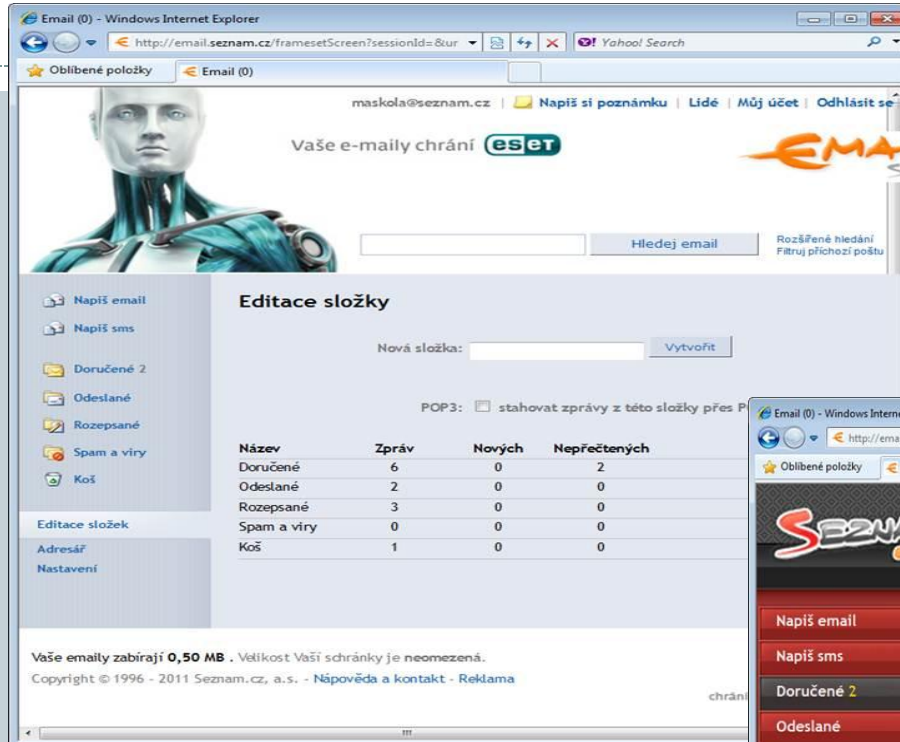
Email (0) - Windows Internet Explorer

http://email.seznam.cz/framesetScreen?sessionId=&ur

Yahoo! Search

Oblíbené položky

Email (0)

maskola@seznam.cz | Napiš si poznámku | Lidé | Můj účet | Odhlásit se

Vaše e-maily chrání ESET

EMA

Hledej email

Rozšířené hledání
Filtruj příchozí poštu

Napiš email
Napiš sms
Doručené 2
Odeslané
Rozepsané
Spam a viry
Koš

Editace složek
Adresář
Nastavení

Editace složky

Nová složka: Vytvořit

POP3: stahovat zprávy z této složky přes P

| Název | Zpráv | Nových | Nepřečtených |
|---|---|---|---|
| Doručené | 6 | 0 | 2 |
| Odeslané | 2 | 0 | 0 |
| Rozepsané | 3 | 0 | 0 |
| Spam a viry | 0 | 0 | 0 |
| Koš | 1 | 0 | 0 |

Vaše emaily zabírají 0,50 MB . Velikost Vaší schránky je neomezená.

Copyright © 1996 - 2011 Seznam.cz, a.s. - Nápověda a kontakt - Reklama

chrán

Email (0) - Windows Interne

http://ema

Oblíbené položky

SEZNA

Napiš email
Napiš sms
Doručené 2
Odeslané